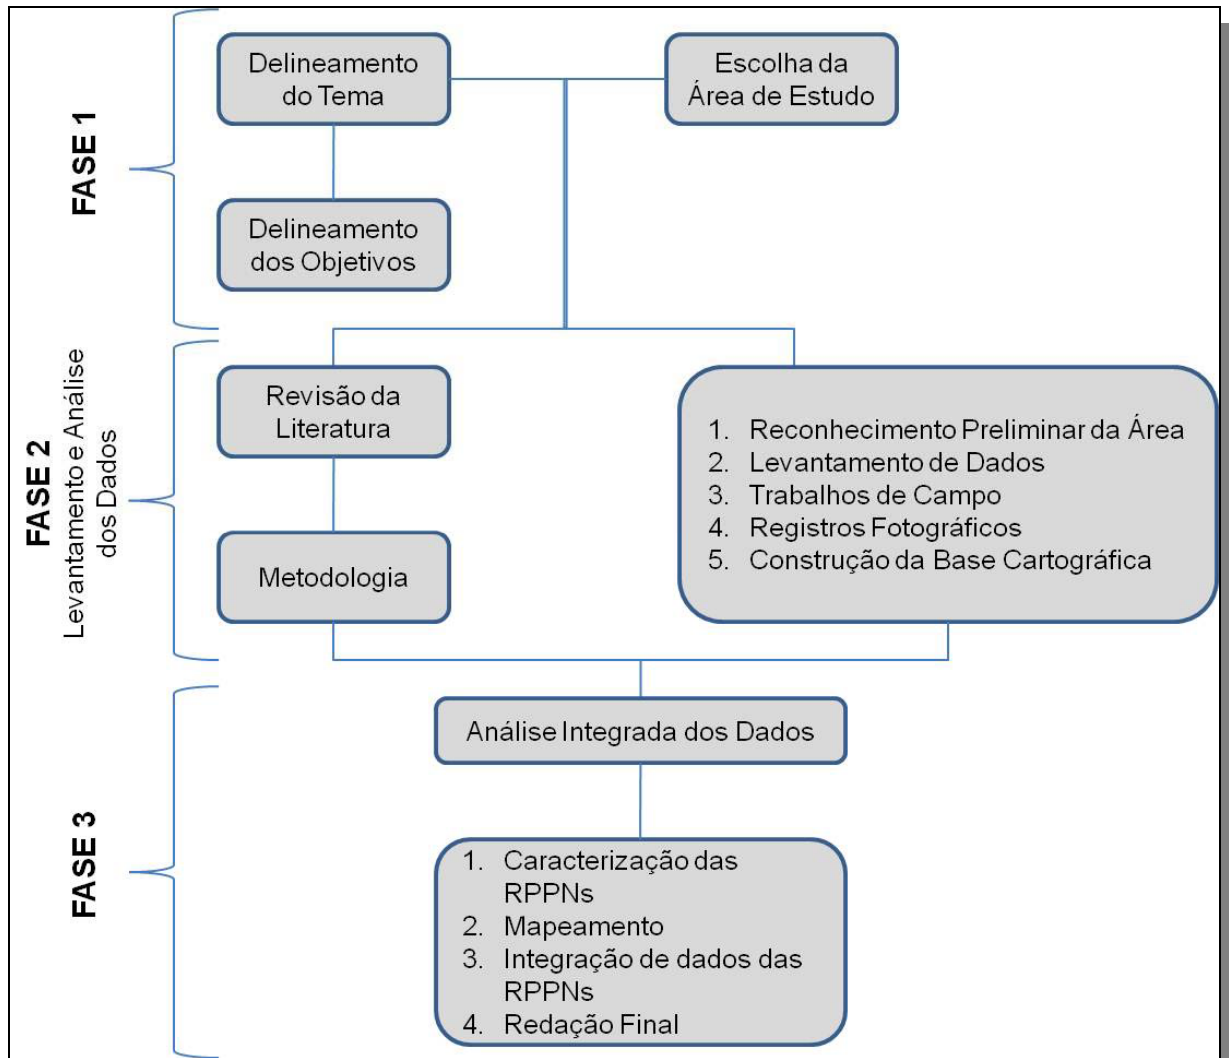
FASE 1

Delineamento do Tema

Escolha da Área de Estudo

Delineamento dos Objetivos

FASE 2
Levantamento e Análise dos Dados

Revisão da Literatura

Metodologia

1. Reconhecimento Preliminar da Área
2. Levantamento de Dados
3. Trabalhos de Campo
4. Registros Fotográficos
5. Construção da Base Cartográfica

FASE 3

Análise Integrada dos Dados

1. Caracterização das RPPNs
2. Mapeamento
3. Integração de dados das RPPNs
4. Redação Final